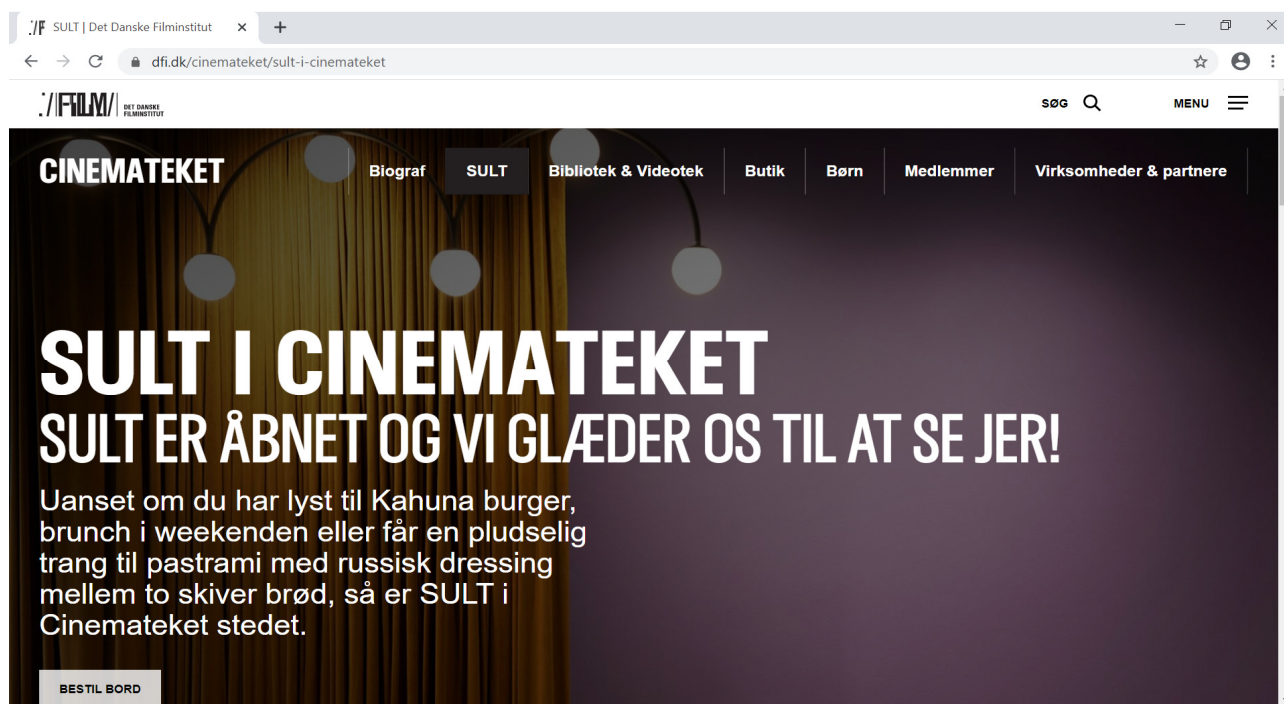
:/F SULT | Det Danske Filminstitut ×

dfi.dk/cinemateket/sult-i-cinemateket

:/FILM/ DET DANSKE FILMINSTITUT

SØG

MENU

CINEMATEKET

Biograf SULT Bibliotek & Videotek Butik Børn Medlemmer Virksomheder & partnere

SULT I CINEMATEKET
SULT ER ÅBNET OG VI GLÆDER OS TIL AT SE JER!

Uanset om du har lyst til Kahuna burger, brunch i weekenden eller får en pludselig trang til pastrami med russisk dressing mellem to skiver brød, så er SULT i Cinemateket stedet.

BESTIL BORD